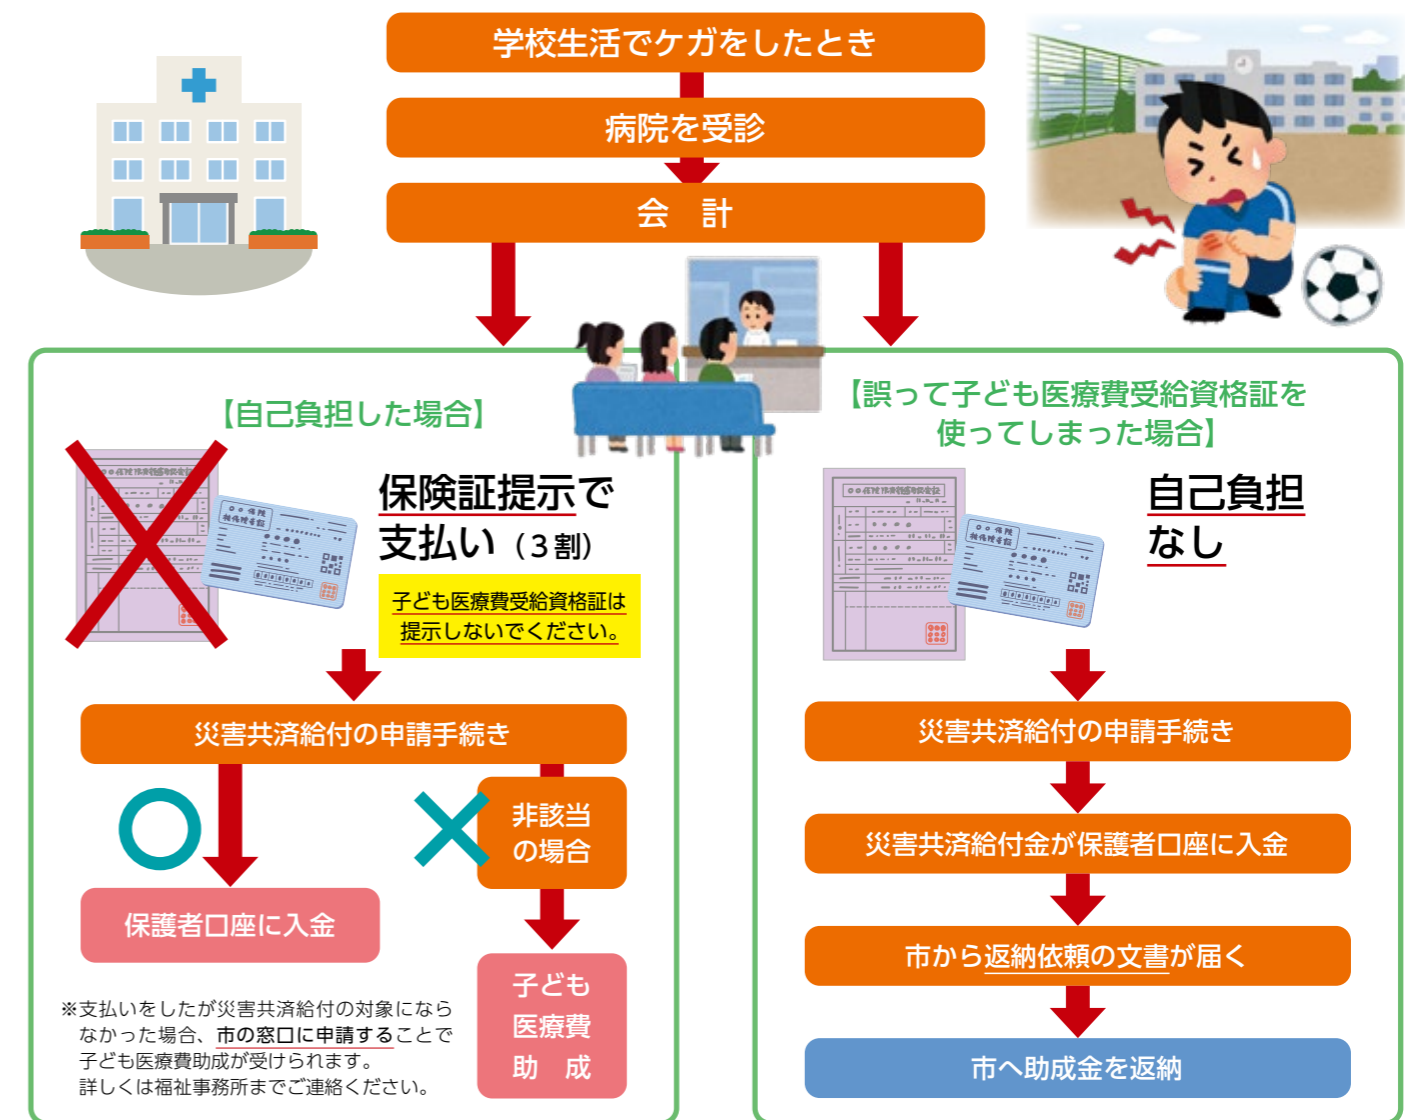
学校生活でケガをしたとき

病院を受診

会　計

【自己負担した場合】

保険証提示で支払い（3割）

子ども医療費受給資格証は提示しないでください。

災害共済給付の申請手続き

非該当の場合

保護者口座に入金

子ども医療費助　成

※支払いをしたが災害共済給付の対象にならなかった場合、市の窓口に申請することで子ども医療費助成が受けられます。詳しくは福祉事務所までご連絡ください。

【誤って子ども医療費受給資格証を使ってしまった場合】

自己負担なし

災害共済給付の申請手続き

災害共済給付金が保護者口座に入金

市から返納依頼の文書が届く

市へ助成金を返納